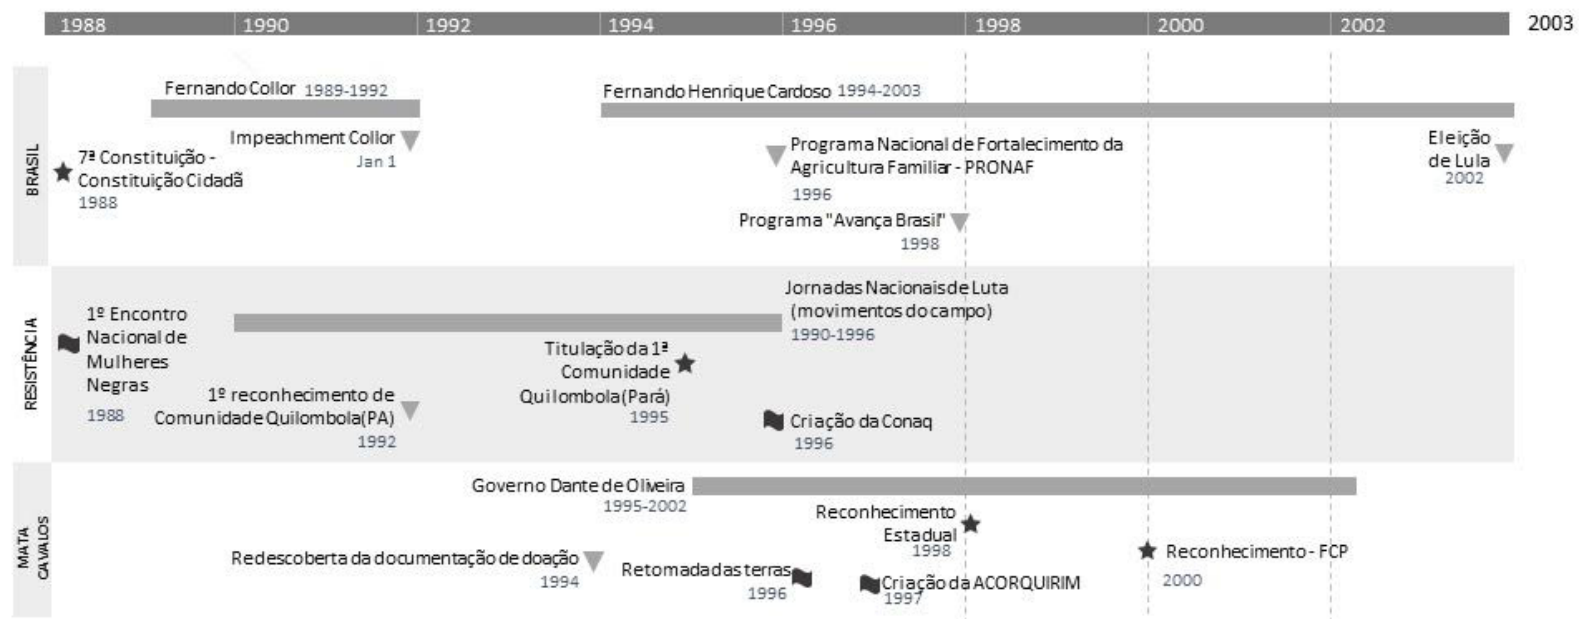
1988 1990 1992 1994 1996 1998 2000 2002 2003

BRASIL

Fernando Collor 1989-1992

Fernando Henrique Cardoso 1994-2003

Impeachment Collor Jan 1

7ª Constituição - Constituição Cidadã 1988

Programa Nacional de Fortalecimento da Agricultura Familiar - PRONAF 1996

Eleição de Lula 2002

Programa "Avança Brasil" 1998

RESISTÊNCIA

1º Encontro Nacional de Mulheres Negras 1988

Jornadas Nacionais de Luta (movimentos do campo) 1990-1996

Titulação da 1ª Comunidade Quilombola (Pará) 1995

1º reconhecimento de Comunidade Quilombola (PA) 1992

Criação da Conaq 1996

MATA CAVALOS

Governo Dante de Oliveira 1995-2002

Reconhecimento Estadual 1998

Redescoberta da documentação de doação 1994

Reconhecimento - FCP 2000

Retomada das terras 1996

Criação da ACORQUIRIM 1997